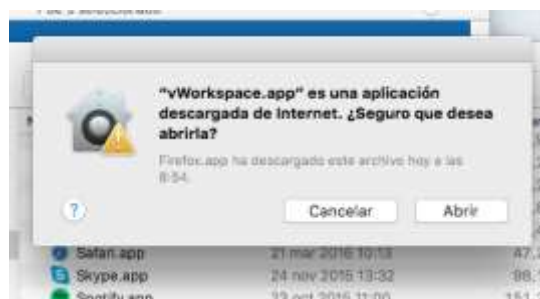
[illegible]

"vWorkspace.app" es una aplicación descargada de Internet. ¿Seguro que desea abrirla?

Firefox.app ha descargado este archivo hoy a las 8:54.

?

Cancelar

Abrir

Safari.app 21 mar 2016 10:13 47,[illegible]

Skype.app 24 nov 2015 13:32 98,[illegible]

Spotify.app 23 oct 2015 11:00 151,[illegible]